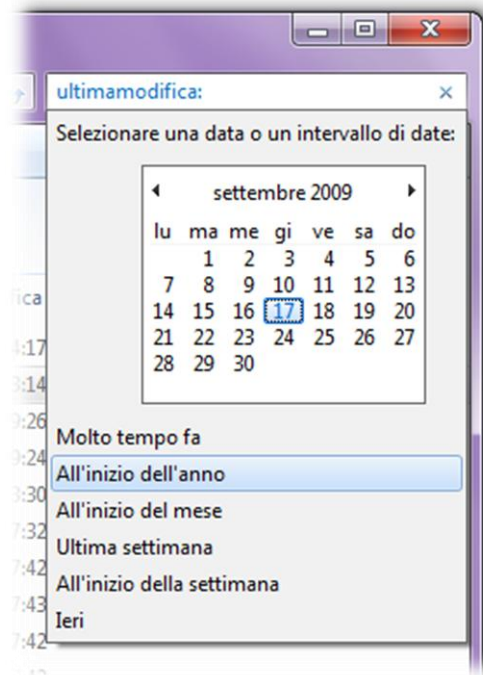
ultimamodifica:

Selezionare una data o un intervallo di date:

settembre 2009

| lu | ma | me | gi | ve | sa | do |
|---|---|---|---|---|---|---|
| | 1 | 2 | 3 | 4 | 5 | 6 |
| 7 | 8 | 9 | 10 | 11 | 12 | 13 |
| 14 | 15 | 16 | 17 | 18 | 19 | 20 |
| 21 | 22 | 23 | 24 | 25 | 26 | 27 |
| 28 | 29 | 30 | | | | |

Molto tempo fa
All'inizio dell'anno
All'inizio del mese
Ultima settimana
All'inizio della settimana
Ieri

ica
:17
:14
:26
:24
:30
:32
:42
:43
:42